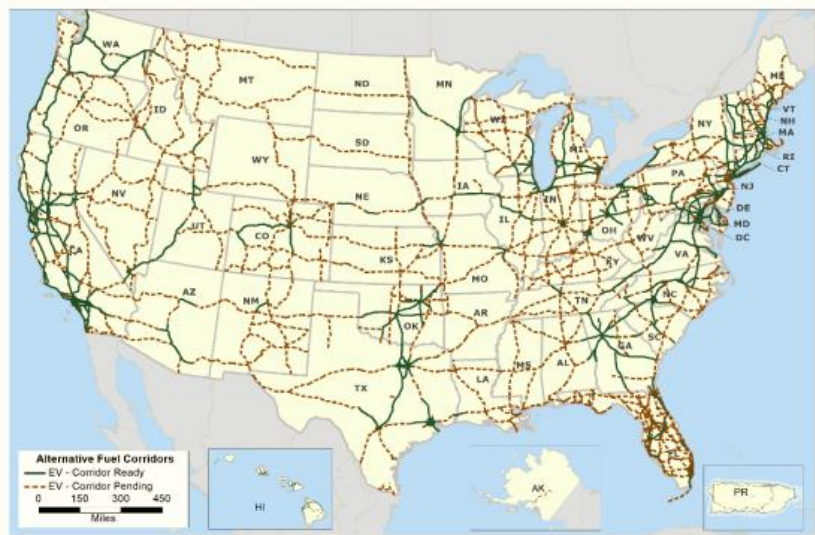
WA
MT
ND
MN
ME
ID
OR
VT
NH
MA
WI
SD
NY
WY
MI
RI
CT
PA
NJ
NV
NE
IA
IN
OH
DE
MD
DC
IL
UT
CO
WV
CA
KS
MO
KY
VA
AZ
NM
TN
NC
AR
OK
SC
GA
MS
AL
TX
LA
Alternative Fuel Corridors
EV - Corridor Ready
EV - Corridor Pending
0 150 300 450
Miles
HI
AK
PR